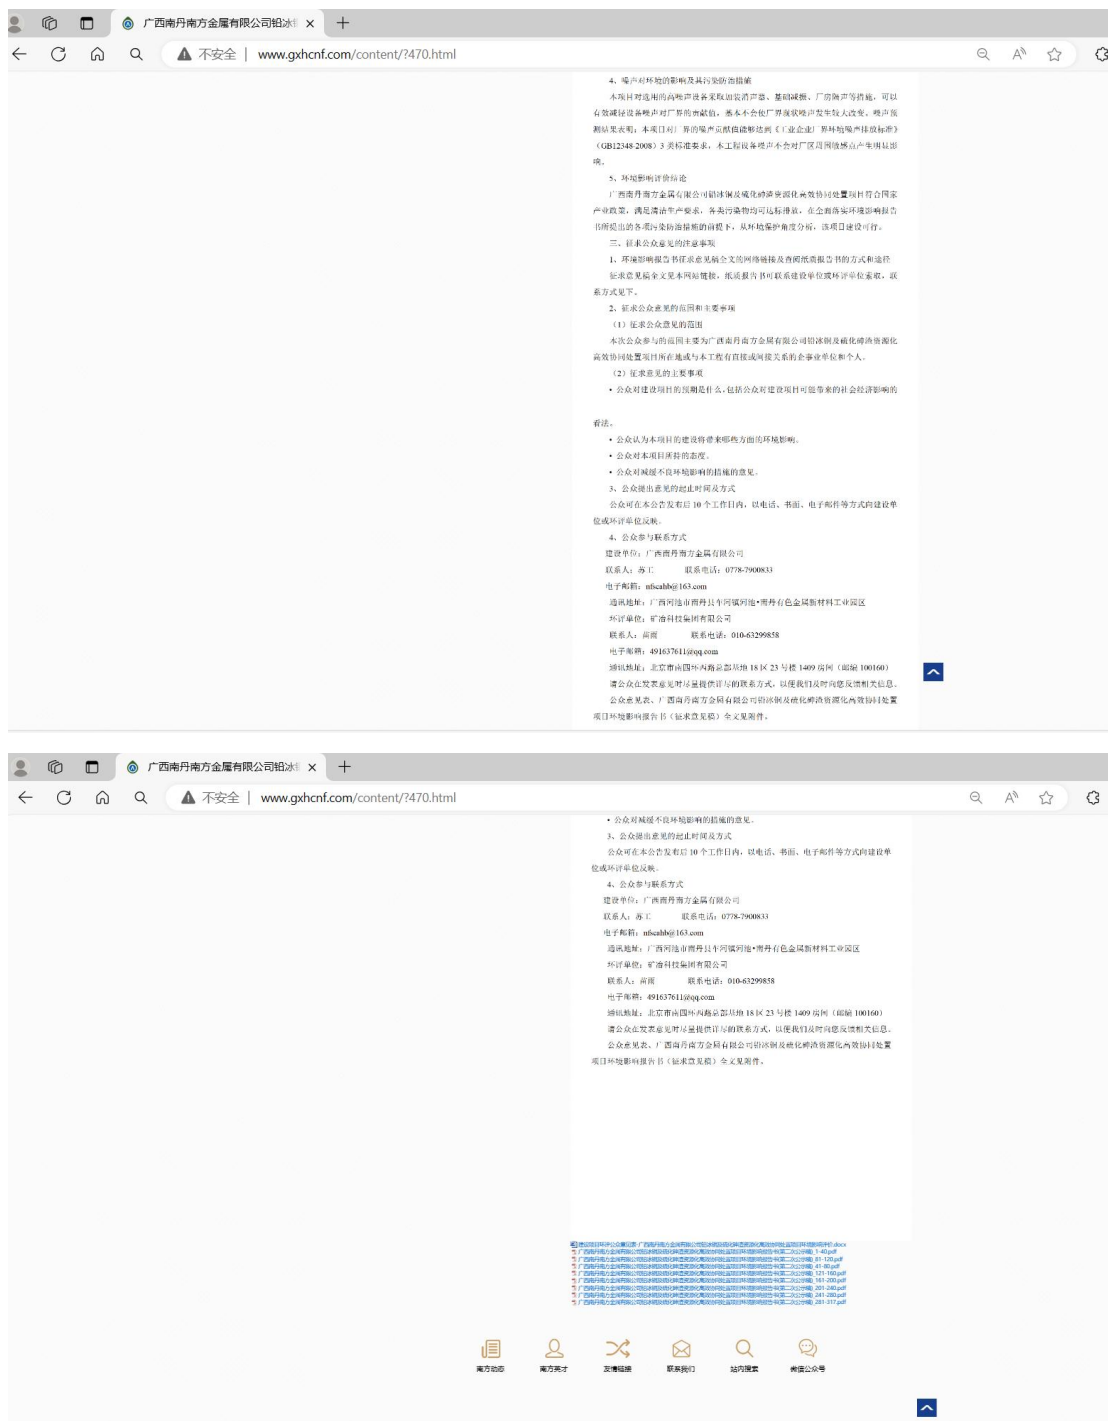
广西南丹南方金属有限公司铅冰
不安全 | www.gxhcnf.com/content/?470.html

4、噪声对环境的影响及拟采取的措施

本项目对选用的高噪声设备采取如装消声器、基础减振、厂房隔声等措施，可以有效减轻设备噪声对厂界的贡献值，基本不会使厂界现状噪声发生较大改变。噪声预测结果表明：本项目对厂界的噪声贡献值能达到《工业企业厂界环境噪声排放标准》（GB12348-2008）3类标准要求，本工程设备噪声不会对厂区周围敏感点产生明显影响。

5、环境影响评价结论

广西南丹南方金属有限公司铅冰铜及硫化砷渣资源化高效协同处置项目符合国家产业政策，满足清洁生产要求，各类污染物均可达标排放，在全面落实环境影响报告书所提出的各项污染防治措施的前提下，从环境保护角度分析，该项目建设可行。

三、征求公众意见的注意事项

1、环境影响报告书征求意见稿全文的网络链接及查阅纸质报告书的方式和途径

征求意见稿全文见本网站链接，纸质报告书可联系建设单位或环评单位索取，联系方式见下。

2、征求公众意见的范围和主要事项

（1）征求公众意见的范围

本次公众参与的范围主要为广西南丹南方金属有限公司铅冰铜及硫化砷渣资源化高效协同处置项目所在地或与本工程有直接或间接关系的企事业单位和个人。

（2）征求意见的主要事项

• 公众对建设项目的预期是什么，包括公众对建设项目可能带来的社会经济影响的看法。

• 公众认为本项目的建设将带来哪些方面的环境影响。

• 公众对本项目所持的态度。

• 公众对减缓不良环境影响的措施的意见。

3、公众提出意见的起止时间及方式

公众可在本公告发布后 10 个工作日内，以电话、书面、电子邮件等方式向建设单位或环评单位反映。

4、公众参与联系方式

建设单位：广西南丹南方金属有限公司

联系人：苏工 联系电话：0778-7900833

电子邮箱：nfscahb@163.com

通讯地址：广西河池市南丹县车河镇河池•南丹有色金属新材料工业园区

环评单位：矿冶科技集团有限公司

联系人：菌商 联系电话：010-63299858

电子邮箱：491637611@qq.com

通讯地址：北京市南四环西路总部基地 18 区 23 号楼 1409 房间（邮编 100160）

请公众在发表意见时尽量提供详尽的联系方式，以便我们及时向您反馈相关信息。

公众意见表、广西南丹南方金属有限公司铅冰铜及硫化砷渣资源化高效协同处置项目环境影响报告书（征求意见稿）全文见附件。

广西南丹南方金属有限公司铅冰
不安全 | www.gxhcnf.com/content/?470.html

• 公众对减缓不良环境影响的措施的意见。

3、公众提出意见的起止时间及方式

公众可在本公告发布后 10 个工作日内，以电话、书面、电子邮件等方式向建设单位或环评单位反映。

4、公众参与联系方式

建设单位：广西南丹南方金属有限公司

联系人：苏工 联系电话：0778-7900833

电子邮箱：nfscahb@163.com

通讯地址：广西河池市南丹县车河镇河池•南丹有色金属新材料工业园区

环评单位：矿冶科技集团有限公司

联系人：菌商 联系电话：010-63299858

电子邮箱：491637611@qq.com

通讯地址：北京市南四环西路总部基地 18 区 23 号楼 1409 房间（邮编 100160）

请公众在发表意见时尽量提供详尽的联系方式，以便我们及时向您反馈相关信息。

公众意见表、广西南丹南方金属有限公司铅冰铜及硫化砷渣资源化高效协同处置项目环境影响报告书（征求意见稿）全文见附件。

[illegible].docx
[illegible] 1-40.pdf
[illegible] 81-120.pdf
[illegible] 41-80.pdf
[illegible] 121-160.pdf
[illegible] 161-200.pdf
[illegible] 201-240.pdf
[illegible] 241-280.pdf
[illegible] 281-317.pdf

南方动态 南方英才 友情链接 联系我们 站内搜索 微信公众号